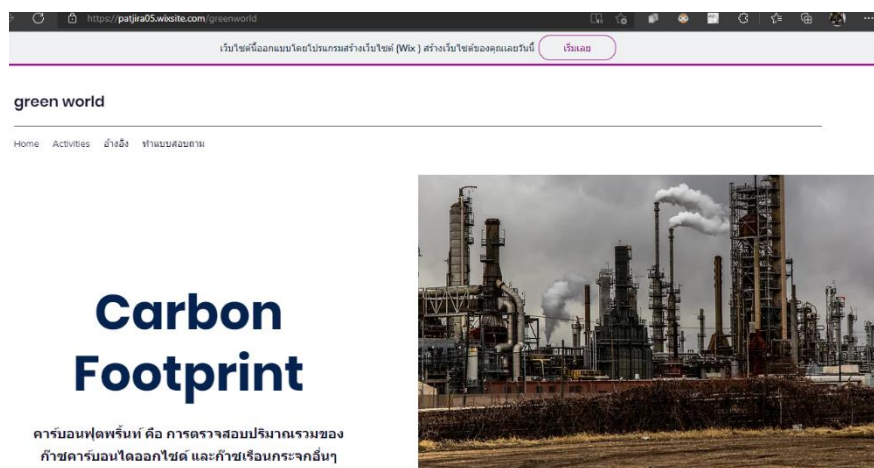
https://patjira05.wixsite.com/greenworld

เว็บไซต์นี้ออกแบบโดยโปรแกรมสร้างเว็บไซต์ (Wix ) สร้างเว็บไซต์ของคุณเลยวันนี้ เริ่มเลย

green world

Home Activities อ้างอิง ทำแบบสอบถาม

Carbon Footprint

คาร์บอนฟุตพริ้นท์ คือ การตรวจสอบปริมาณรวมของก๊าซคาร์บอนไดออกไซด์ และก๊าซเรือนกระจกอื่นๆ